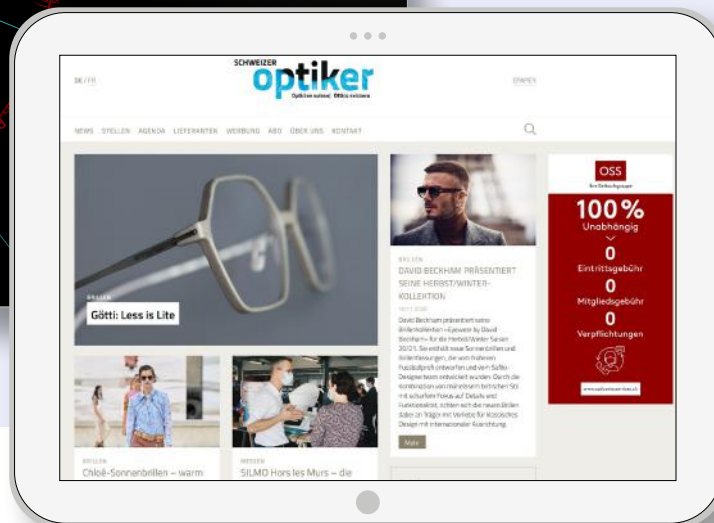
SCHWEIZER
optiker
Opticien suisse | Ottico svizzero

DE / FR

EPAPER

NEWS STELLEN AGENDA LIEFERANTEN WERBUNG ABO ÜBER UNS KONTAKT

BRILLEN
Götti: Less is Lite

BRILLEN
DAVID BECKHAM PRÄSENTIERT SEINE HERBST/WINTER-KOLLEKTION

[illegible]

Mehr

OSS
100%
Unabhängig
0
Eintrittsgebühr
0
Mitgliedsgebühr
0
Verpflichtungen

BRILLEN
Chloé-Sonnenbrillen – warm

MESSEN
SILMO Hors les Murs – die